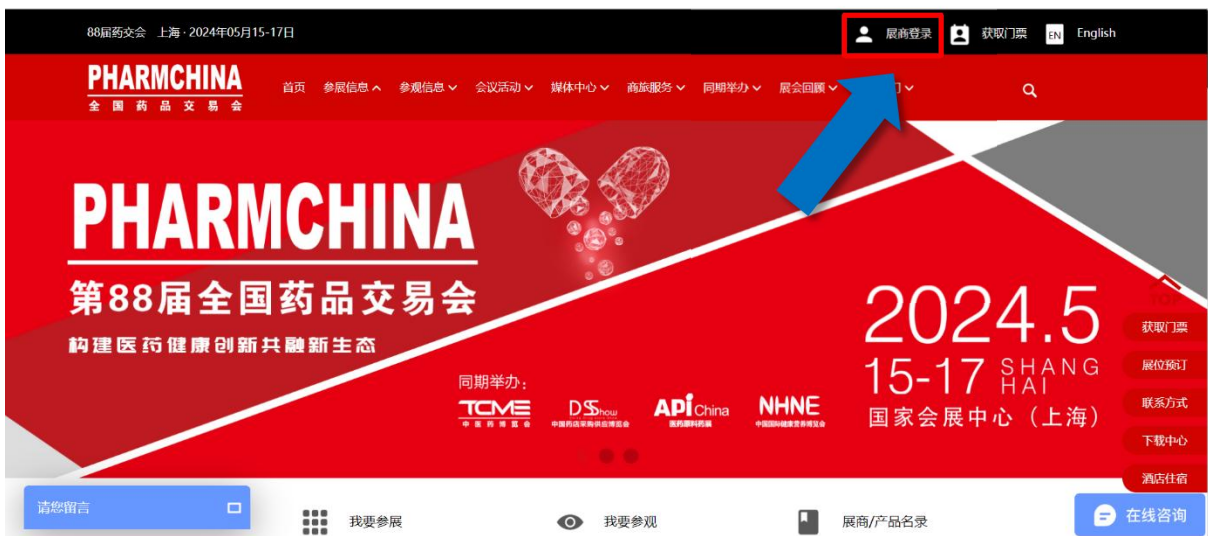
88届药交会 上海 · 2024年05月15-17日

展商登录 获取门票 EN English

PHARMCHINA
全国药品交易会

首页 参展信息 参观信息 会议活动 媒体中心 商旅服务 同期举办 展会回顾 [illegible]

PHARMCHINA
第88届全国药品交易会
构建医药健康创新共融新生态

同期举办:
TCME 中医药博览会
DS Show 中国药店采购供应链博览会
API China 医药原料药展
NHNE 中国国际健康营养博览会

2024.5
15-17 SHANG HAI
国家会展中心(上海)

获取门票
展位预订
联系方式
下载中心
酒店住宿

请您留言

我要参展 我要参观 展商/产品名录

在线咨询